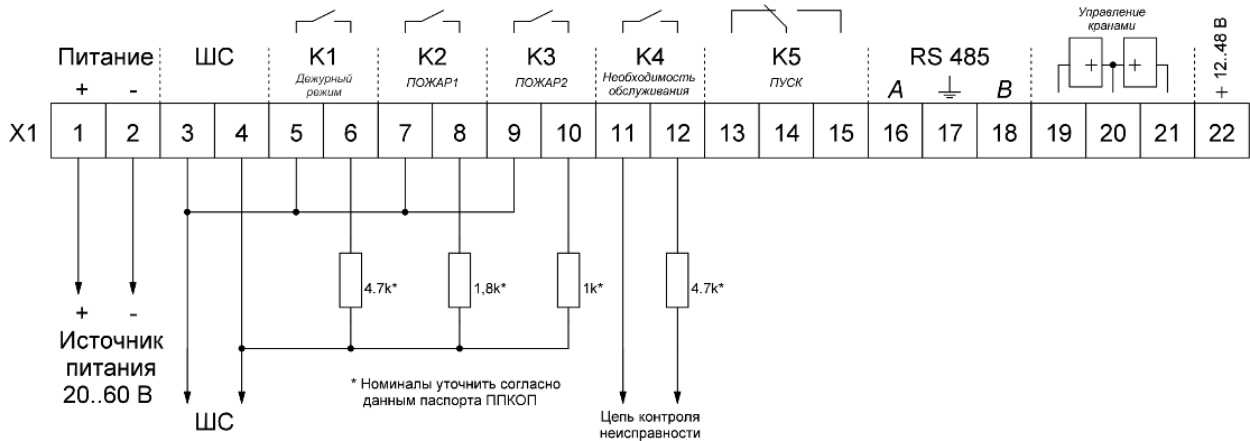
Питание
+ -
ШС
K1
Дежурный режим
K2
ПОЖАР1
K3
ПОЖАР2
K4
Необходимость обслуживания
K5
ПУСК
RS 485
A B
Управление кранами
+ 12..48 В

X1

| 1 | 2 | 3 | 4 | 5 | 6 | 7 | 8 | 9 | 10 | 11 | 12 | 13 | 14 | 15 | 16 | 17 | 18 | 19 | 20 | 21 | 22 |
|---|---|---|---|---|---|---|---|---|---|---|---|---|---|---|---|---|---|---|---|---|---|

4.7k*
1,8k*
1k*
4.7k*

+ -
Источник питания 20..60 В

ШС

* Номиналы уточнить согласно данным паспорта ППКОП

Цепь контроля неисправности